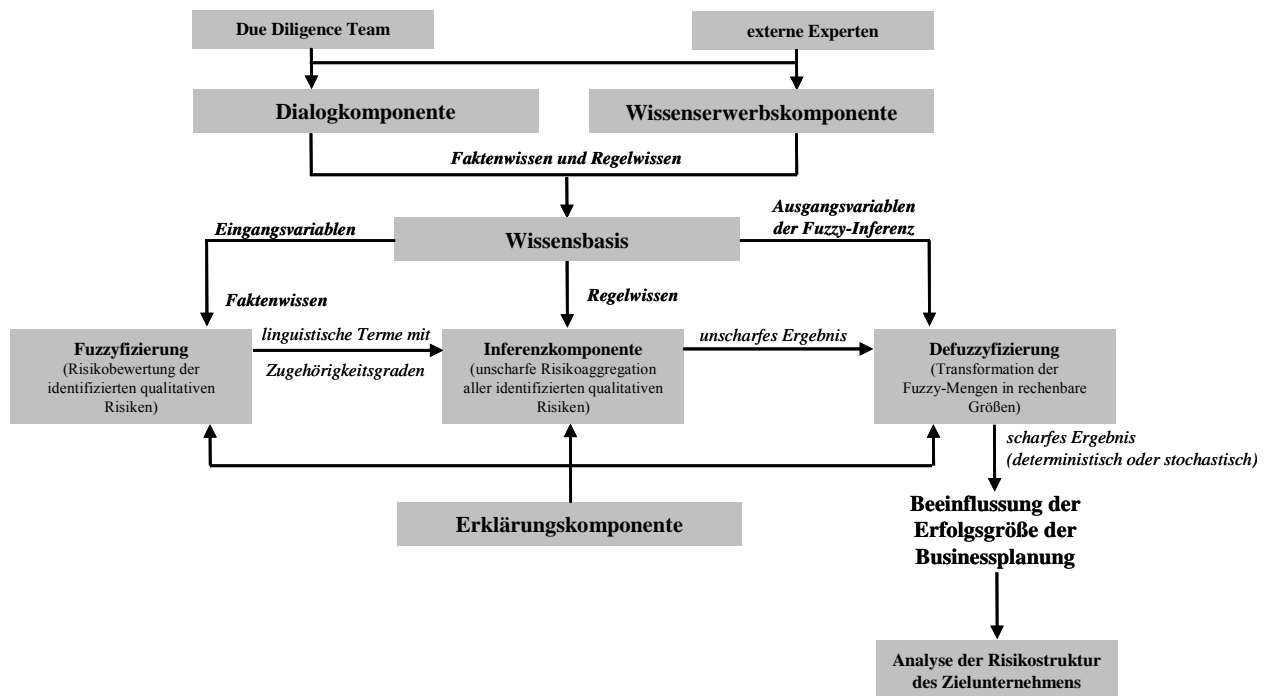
Due Diligence Team

externe Experten

Dialogkomponente

Wissenserwerbskomponente

Faktenwissen und Regelwissen

Eingangsvariablen

Wissensbasis

Ausgangsvariablen der Fuzzy-Inferenz

Faktenwissen

Regelwissen

Fuzzyfizierung
(Risikobewertung der identifizierten qualitativen Risiken)

linguistische Terme mit Zugehörigkeitsgraden

Inferenzkomponente
(unscharfe Risikoaggregation aller identifizierten qualitativen Risiken)

unscharfes Ergebnis

Defuzzyfizierung
(Transformation der Fuzzy-Mengen in rechenbare Größen)

scharfes Ergebnis
(deterministisch oder stochastisch)

Erklärungskomponente

Beeinflussung der Erfolgsgröße der Businessplanung

Analyse der Risikostruktur des Zielunternehmens